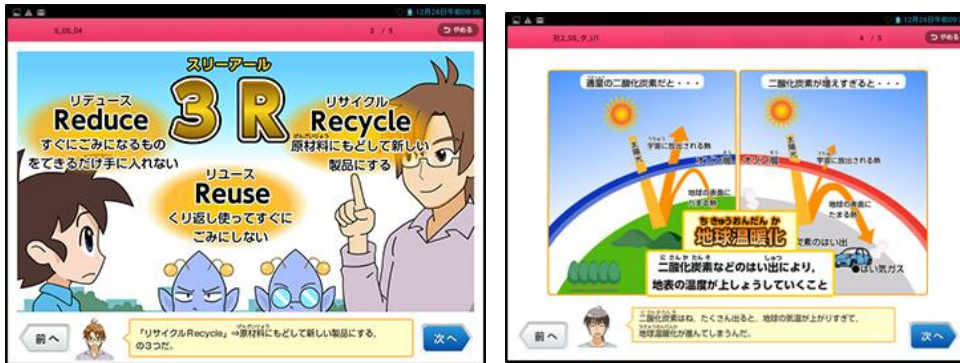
12月24日午前09:36

3_05_04

3 / 5

やめる

スリーアール

3R

リデュース

Reduce

すぐにごみになるものをできるだけ手に入れない

リサイクル

Recycle

原材料にもどして新しい製品にする

リユース

Reuse

くり返し使ってすぐにごみにしない

前へ

「リサイクルRecycle」⇒原材料にもどして新しい製品にする、の3つだ。

次へ

12月24日午前09:3

社2_55_9_U1

4 / 5

やめる

通常の二酸化炭素だと・・・

二酸化炭素が増えすぎると・・・

太陽熱

宇宙に放出される熱

オゾン層

地球の表面にたまる熱

太陽熱

オゾン層

宇宙に放出される熱

地球の表面にたまる熱

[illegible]素のはい出

はい気ガス

ちきゅうおんだんか

地球温暖化

二酸化炭素などのはい出により、地表の温度が上しょうしていくこと

前へ

二酸化炭素はね、たくさん出ると、地球の気温が上がりすぎて、地球温暖化が進んでしまうんだ。

次へ